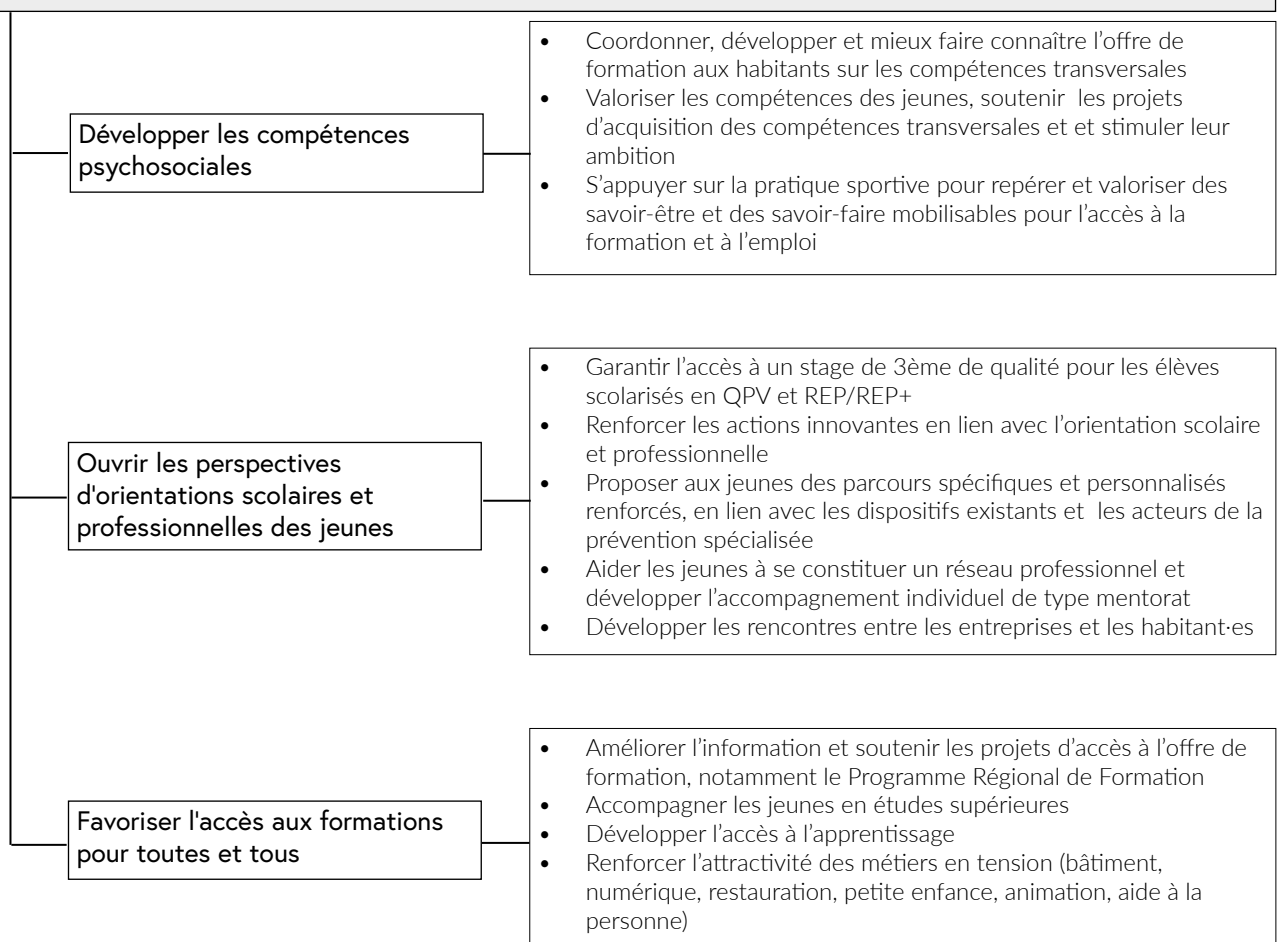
Développer les compétences psychosociales

- Coordonner, développer et mieux faire connaître l’offre de formation aux habitants sur les compétences transversales
- Valoriser les compétences des jeunes, soutenir les projets d’acquisition des compétences transversales et et stimuler leur ambition
- S’appuyer sur la pratique sportive pour repérer et valoriser des savoir-être et des savoir-faire mobilisables pour l’accès à la formation et à l’emploi

Ouvrir les perspectives d'orientations scolaires et professionnelles des jeunes

- Garantir l’accès à un stage de 3ème de qualité pour les élèves scolarisés en QPV et REP/REP+
- Renforcer les actions innovantes en lien avec l’orientation scolaire et professionnelle
- Proposer aux jeunes des parcours spécifiques et personnalisés renforcés, en lien avec les dispositifs existants et les acteurs de la prévention spécialisée
- Aider les jeunes à se constituer un réseau professionnel et développer l’accompagnement individuel de type mentorat
- Développer les rencontres entre les entreprises et les habitant·es

Favoriser l'accès aux formations pour toutes et tous

- Améliorer l’information et soutenir les projets d’accès à l’offre de formation, notamment le Programme Régional de Formation
- Accompagner les jeunes en études supérieures
- Développer l’accès à l’apprentissage
- Renforcer l’attractivité des métiers en tension (bâtiment, numérique, restauration, petite enfance, animation, aide à la personne)